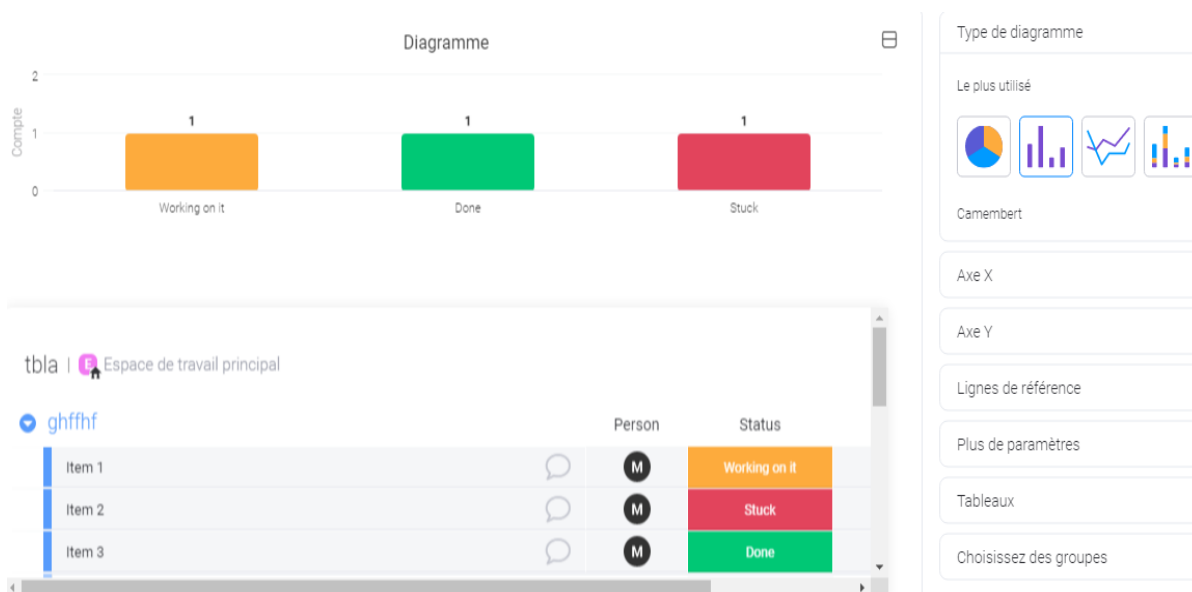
Diagramme

Compte

2

1

0

1

1

1

Working on it

Done

Stuck

tbla | E Espace de travail principal

ghffhf

Person

Status

Item 1

M

Working on it

Item 2

M

Stuck

Item 3

M

Done

Type de diagramme

Le plus utilisé

Camembert

Axe X

Axe Y

Lignes de référence

Plus de paramètres

Tableaux

Choisissez des groupes